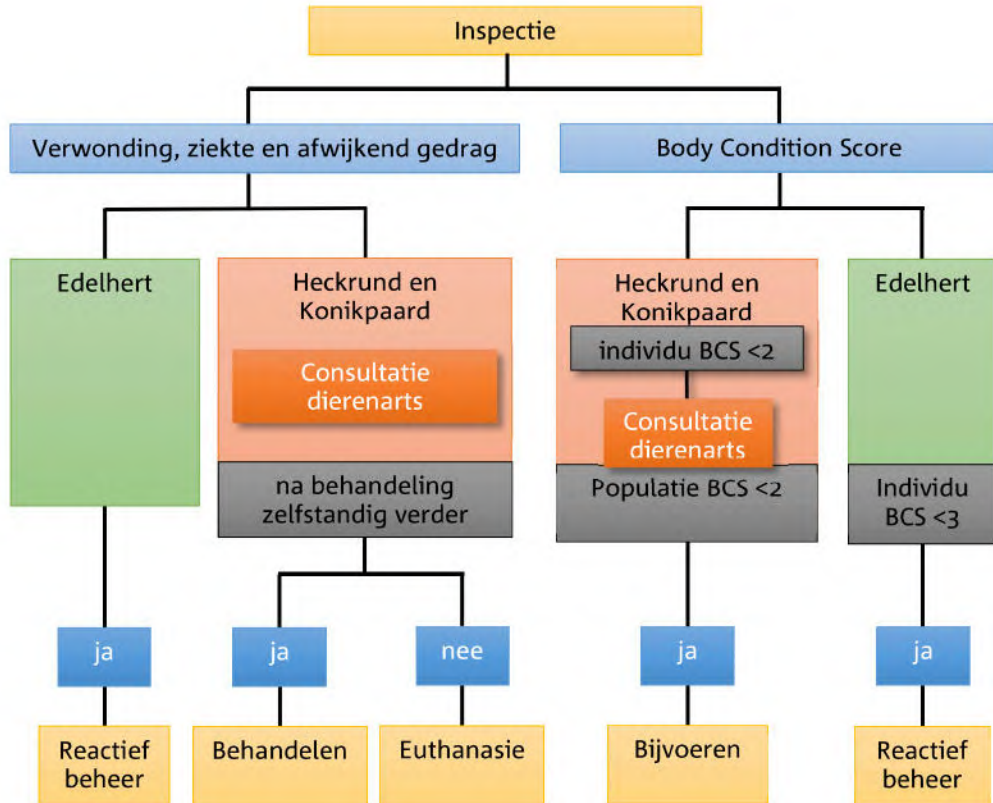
Inspectie

Verwonding, ziekte en afwijkend gedrag

Body Condition Score

Edelhert

Heckrund en Konikpaard

Consultatie dierenarts

na behandeling zelfstandig verder

Heckrund en Konikpaard

individu BCS <2

Consultatie dierenarts

Populatie BCS <2

Edelhert

Individu BCS <3

ja

ja

nee

ja

ja

Reactief beheer

Behandelen

Euthanasie

Bijvoeren

Reactief beheer